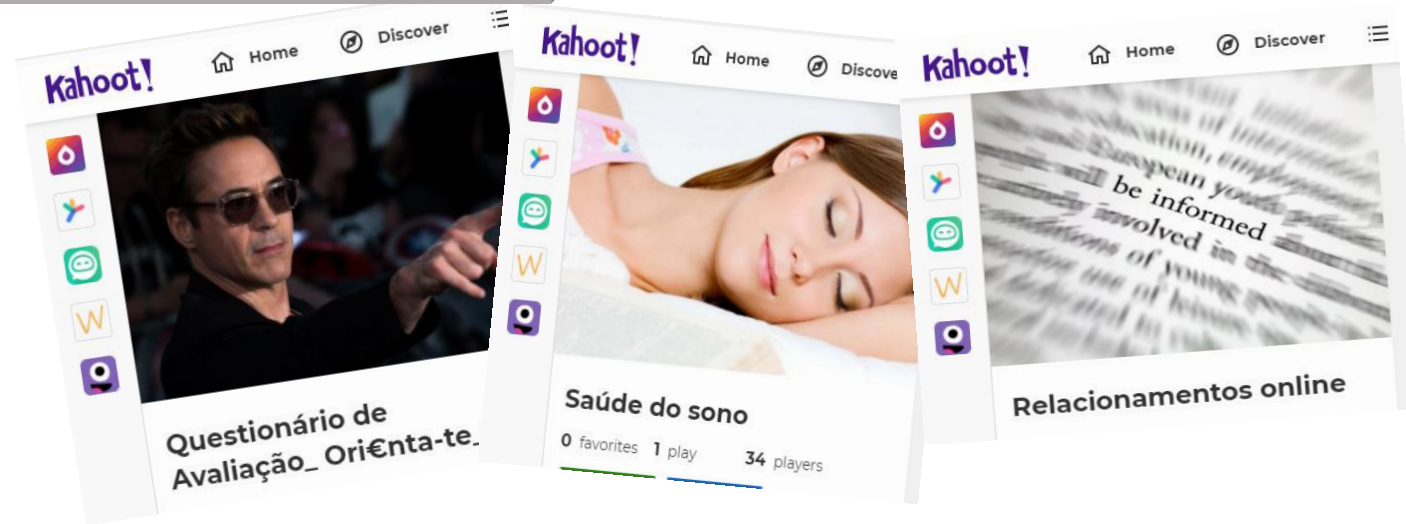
Kahoot! Home Discover

Questionário de Avaliação_ Ori€nta-te_

Kahoot! Home Discove

Saúde do sono

0 favorites 1 play 34 players

Kahoot! Home Discover

be informed
involved in

Relacionamentos online